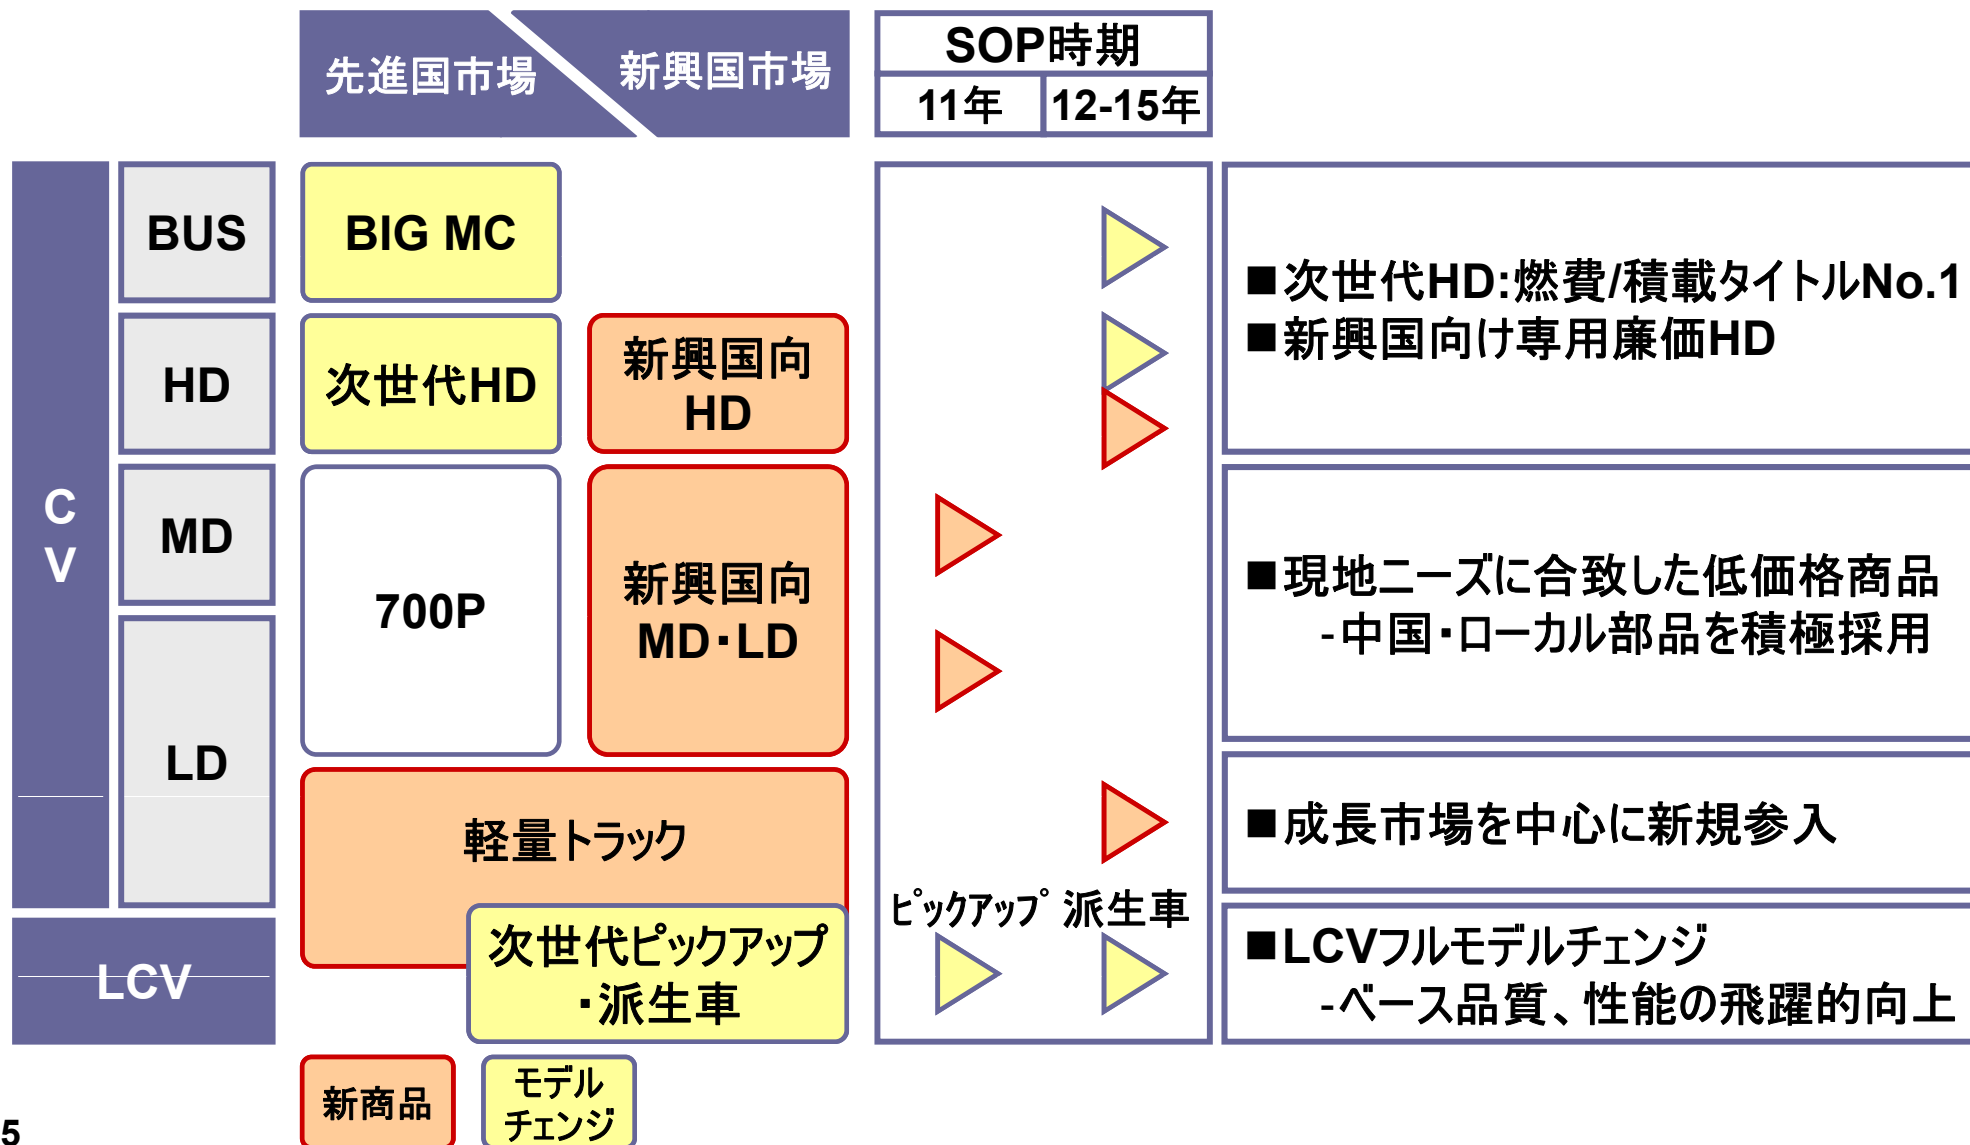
先進国市場

新興国市場

SOP時期

| 11年 | 12-15年 |
|---|---|

CV

BUS

BIG MC

HD

次世代HD

新興国向HD

MD

700P

新興国向MD・LD

LD

軽量トラック

LCV

次世代ピックアップ・派生車

ﾋﾟｯｸｱｯﾌﾟ 派生車

■次世代HD:燃費/積載タイトルNo.1
■新興国向け専用廉価HD

■現地ニーズに合致した低価格商品
-中国・ローカル部品を積極採用

■成長市場を中心に新規参入

■LCVフルモデルチェンジ
-ベース品質、性能の飛躍的向上

新商品

モデルチェンジ

5